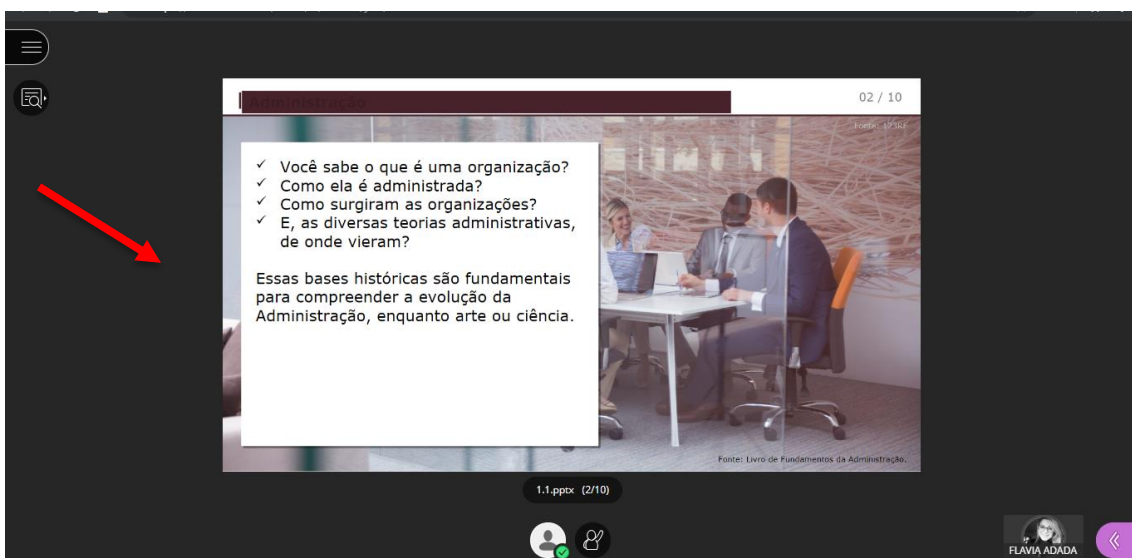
Administração

02 / 10

Fonte: 123RF

✓ Você sabe o que é uma organização?
✓ Como ela é administrada?
✓ Como surgiram as organizações?
✓ E, as diversas teorias administrativas, de onde vieram?

Essas bases históricas são fundamentais para compreender a evolução da Administração, enquanto arte ou ciência.

Fonte: Livro de Fundamentos da Administração.

1.1.pptx (2/10)

FLAVIA ADADA